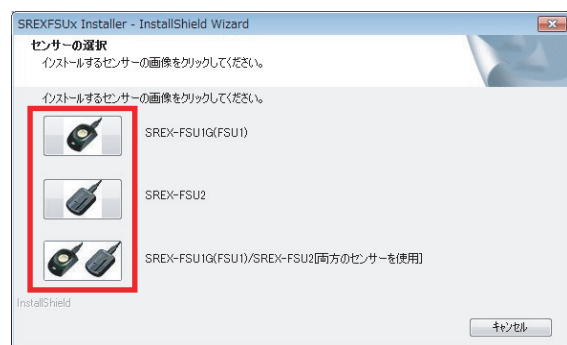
SREXFSUx Installer - InstallShield Wizard

センサーの選択
インストールするセンサーの画像をクリックしてください。

インストールするセンサーの画像をクリックしてください。

SREX-FSU1G(FSU1)

SREX-FSU2

SREX-FSU1G(FSU1)/SREX-FSU2[両方のセンサーを使用]

InstallShield

キャンセル